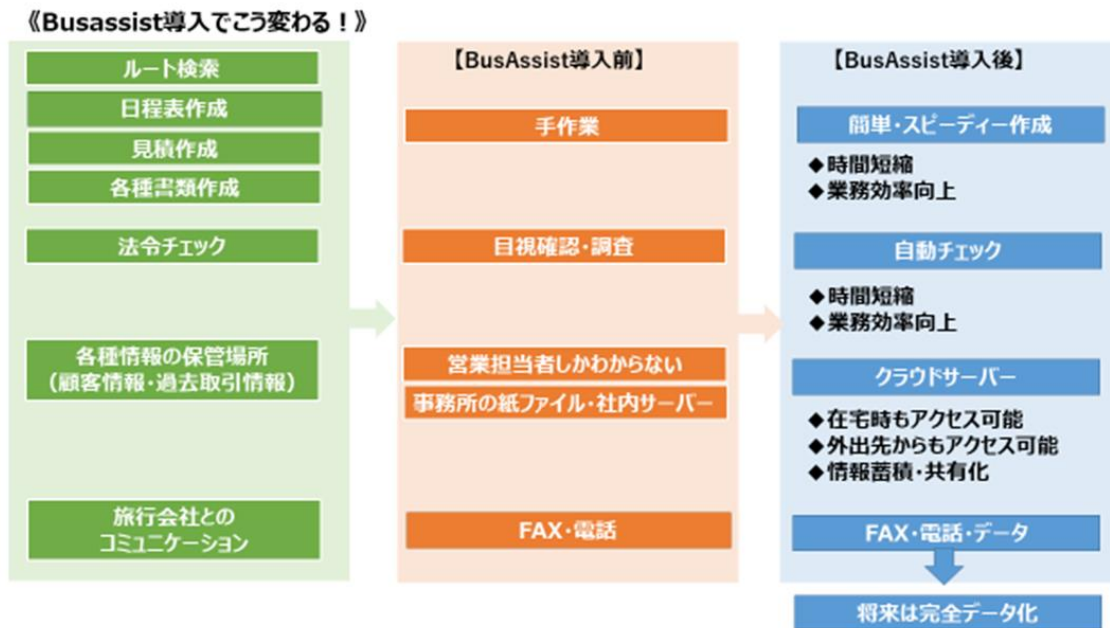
《Busassist導入でこう変わる！》

ルート検索
日程表作成
見積作成
各種書類作成
法令チェック
各種情報の保管場所（顧客情報・過去取引情報）
旅行会社とのコミュニケーション

【BusAssist導入前】

手作業
目視確認・調査
営業担当者しかわからない
事務所の紙ファイル・社内サーバー
FAX・電話

【BusAssist導入後】

簡単・スピーディー作成
◆時間短縮
◆業務効率向上

自動チェック
◆時間短縮
◆業務効率向上

クラウドサーバー
◆在宅時もアクセス可能
◆外出先からもアクセス可能
◆情報蓄積・共有化

FAX・電話・データ
将来は完全データ化